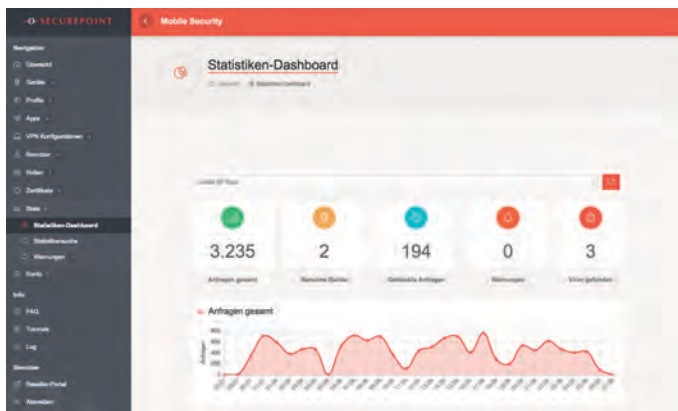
SECUREPOINT

Mobile Security

Navigation
Übersicht
Geräte
Profile
Apps
VPN Konfigurationen
Benutzer
Rollen
Zertifikate
Stats
Statistiken-Dashboard
Statistiksuche
Warnungen
Konto

Info
FAQ
Tutorials
Log

Benutzer
Reseller-Portal
Abmelden

Statistiken-Dashboard

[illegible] Statistiken-Dashboard

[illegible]

3.235
Anfragen gesamt

2
Benutzte Geräte

194
Geblockte Anfragen

0
Warnungen

3
Viren gefunden

Anfragen gesamt

800
600
400
200
0
Anfragen